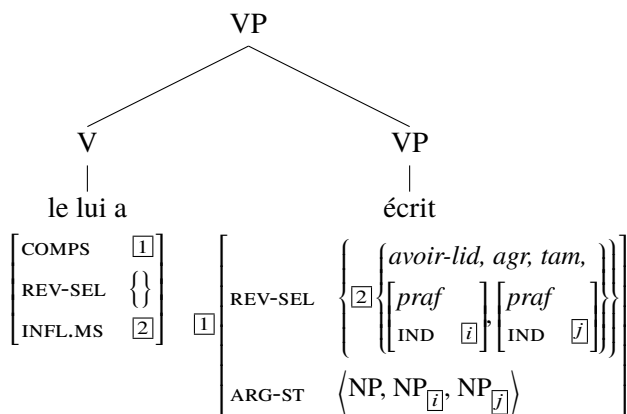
VP

V

VP

le lui a

écrit

$\begin{bmatrix} \text{COMPS} & \boxed{1} \\ \text{REV-SEL} & \{\} \\ \text{INFL.MS} & \boxed{2} \end{bmatrix}$

$\boxed{1} \begin{bmatrix} \text{REV-SEL} & \left\{ \boxed{2} \left\{ \begin{matrix} \textit{avoir-lid, agr, tam,} \\ \begin{bmatrix} \textit{praf} \\ \text{IND} & \boxed{i} \end{bmatrix}, \begin{bmatrix} \textit{praf} \\ \text{IND} & \boxed{j} \end{bmatrix} \end{matrix} \right\} \right\} \\ \text{ARG-ST} & \langle \text{NP}, \text{NP}_{\boxed{i}}, \text{NP}_{\boxed{j}} \rangle \end{bmatrix}$